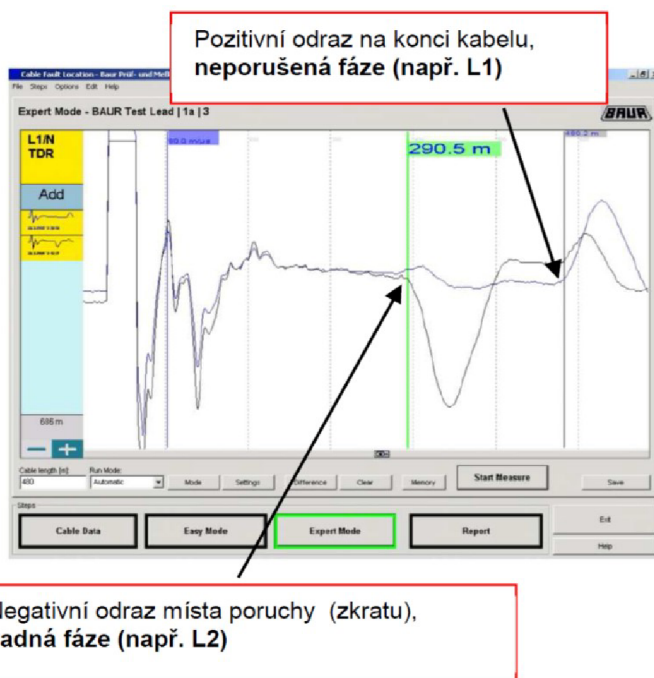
Pozitivní odraz na konci kabelu,
**neporušená fáze (např. L1)**

Cable Fault Location - Baur Prüf- und Meß
File Steps Options Edit Help

Expert Mode - BAUR Test Lead | 1a | 3

BAUR

L1/N
TDR

Add

80.0 m/us

290.5 m

480.2 m

686 m

Cable length [m]:
480

Run Mode:
Automatic

Mode

Settings

Difference

Clear

Memory

Start Measure

Save

Steps

Cable Data

Easy Mode

Expert Mode

Report

Exit

Help

legativní odraz místa poruchy (zkratu),
**adná fáze (např. L2)**